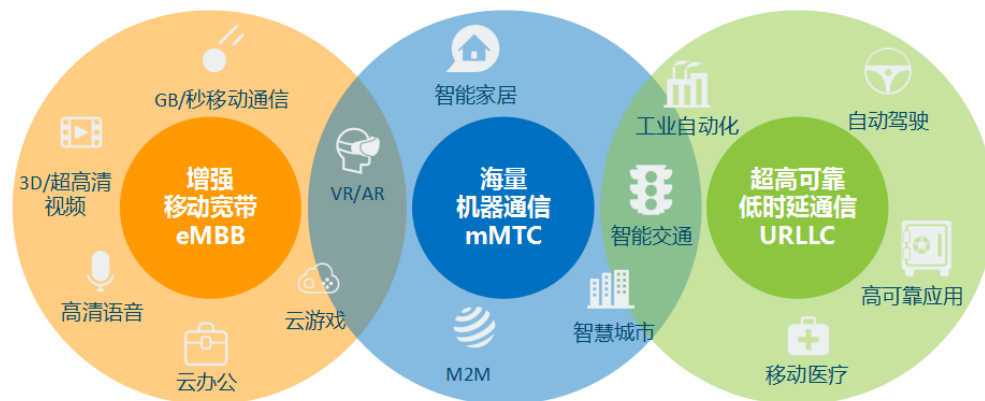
GB/秒移动通信

3D/超高清视频

增强
移动宽带
eMBB

高清语音

云办公

云游戏

VR/AR

智能家居

海量
机器通信
mMTC

M2M

智慧城市

智能交通

工业自动化

自动驾驶

超高可靠
低时延通信
URLLC

高可靠应用

移动医疗